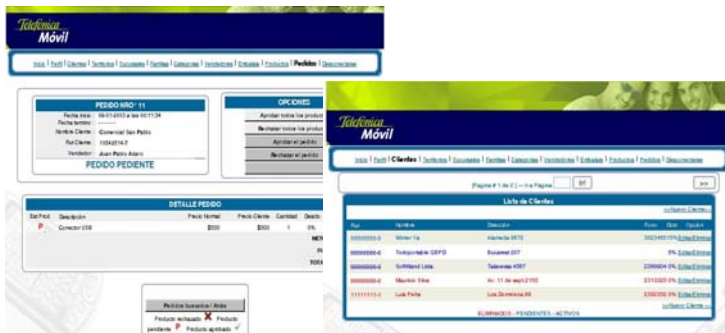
Telefónica Móvil

Inicio | Perfil | Clientes | Territorios | Sucursales | Familias | Categorias | Vendedores | Embalajes | Productos | Pedidos | Desconectarse

PEDIDO NRO° 11

Fecha inicio: 09-01-2003 a las 00:11:34
Fecha termino: --------
Nombre Cliente: Comercial San Pedro
Rut Cliente: 10342516-7
Vendedor: Juan Pablo Adaro

PEDIDO PEDIENTE

OPCIONES

Aprobar todos los product
Rechazar todos los product
Aprobar el pedido
Rechazar el pedido

DETALLE PEDIDO

| Est.Prod. | Descripción | Precio Normal | Precio Cliente | Cantidad | Descto |
|---|---|---|---|---|---|
| P | Conector USB | $500 | $500 | 1 | 0% |

NET
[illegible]
TOTA

Pedidos buscados / Atrás
Producto rechazado X Producto pendiente P Producto aprobado ✓

Telefónica Móvil

Inicio | Perfil | Clientes | Territorios | Sucursales | Familias | Categorias | Vendedores | Embalajes | Productos | Pedidos | Desconectarse

[Pagina # 1 de 0 ] --- Ir a Pagina [ ] [Ir!] [>>]

Lista de Clientes

>>Nuevo Cliente<<

| Rut | Nombre | Dirección | Fono | Dcto | Opción |
|---|---|---|---|---|---|
| 00000000-0 | Winter Ya | Alameda 9875 | 3523465 | 10% | Editar Eliminar |
| 00000000-0 | Todoportable OEPD | Eucamet 207 | | 5% | Editar Eliminar |
| 00000000-0 | Softfriend Ltda. | Talaveras 4567 | 2366804 | 5% | Editar Eliminar |
| 00000000-0 | Mauricio Silva | Av. 11 de sept 2155 | 2313223 | 0% | Editar Eliminar |
| 11111111-1 | Luis Peña | Los Dominicos 84 | 2332332 | 0% | Editar Eliminar |

ELIMINADOS - PENDIENTES - ACTIVOS

>>Nuevo Cliente<<